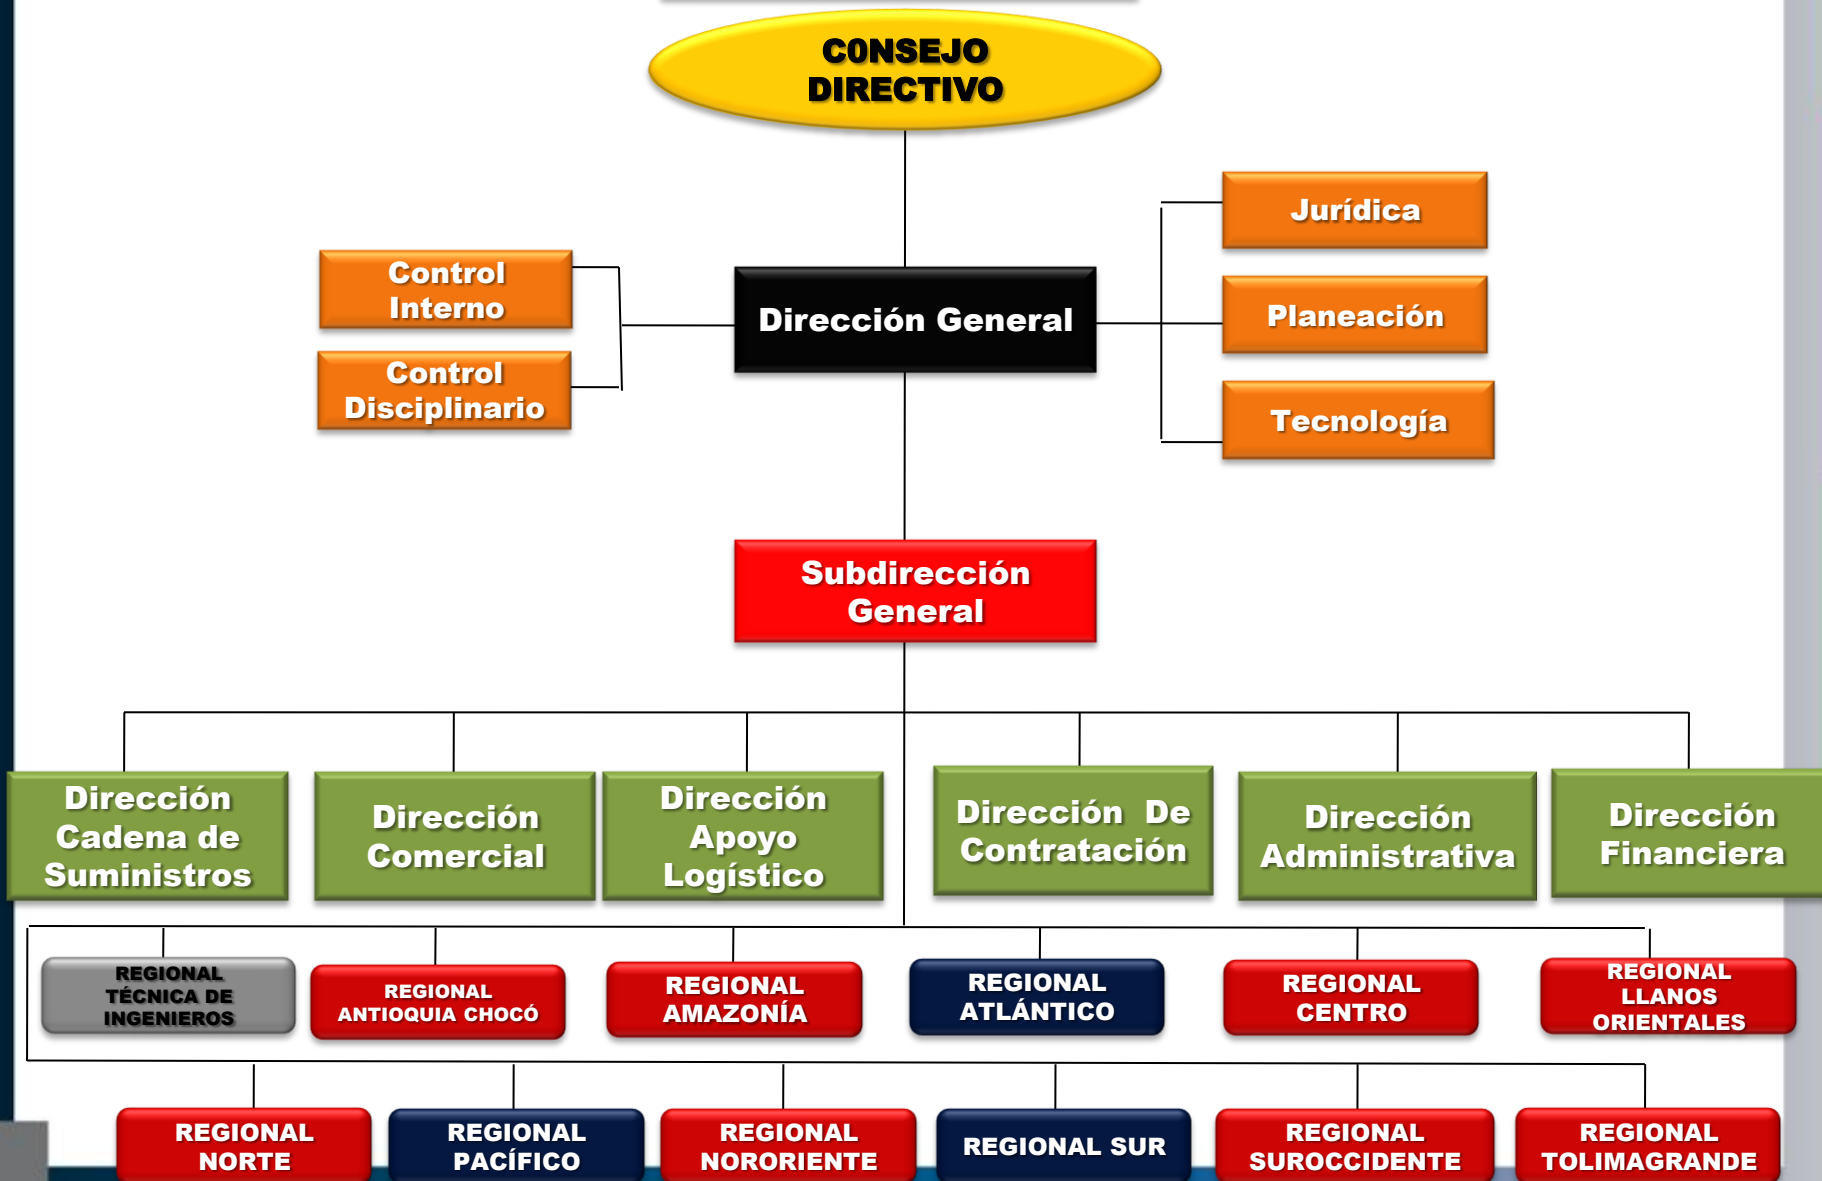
CONSEJO DIRECTIVO

Control Interno

Control Disciplinario

Dirección General

Jurídica

Planeación

Tecnología

Subdirección General

Dirección Cadena de Suministros

Dirección Comercial

Dirección Apoyo Logístico

Dirección De Contratación

Dirección Administrativa

Dirección Financiera

REGIONAL TÉCNICA DE INGENIEROS

REGIONAL ANTIOQUIA CHOCÓ

REGIONAL AMAZONÍA

REGIONAL ATLÁNTICO

REGIONAL CENTRO

REGIONAL LLANOS ORIENTALES

REGIONAL NORTE

REGIONAL PACÍFICO

REGIONAL NORORIENTE

REGIONAL SUR

REGIONAL SUROCCIDENTE

REGIONAL TOLIMAGRANDE